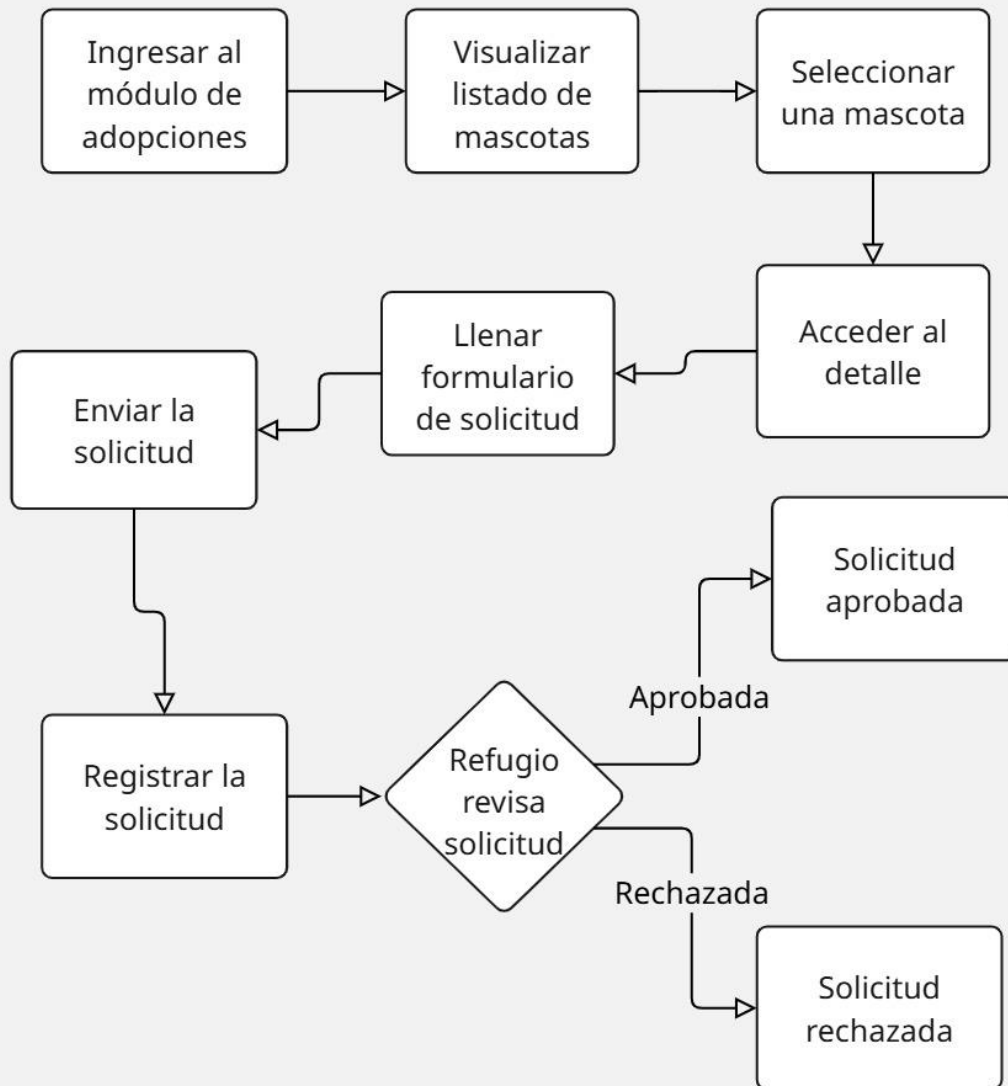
Ingresar al módulo de adopciones

Visualizar listado de mascotas

Seleccionar una mascota

Acceder al detalle

Llenar formulario de solicitud

Enviar la solicitud

Registrar la solicitud

Refugio revisa solicitud

Aprobada

Solicitud aprobada

Rechazada

Solicitud rechazada